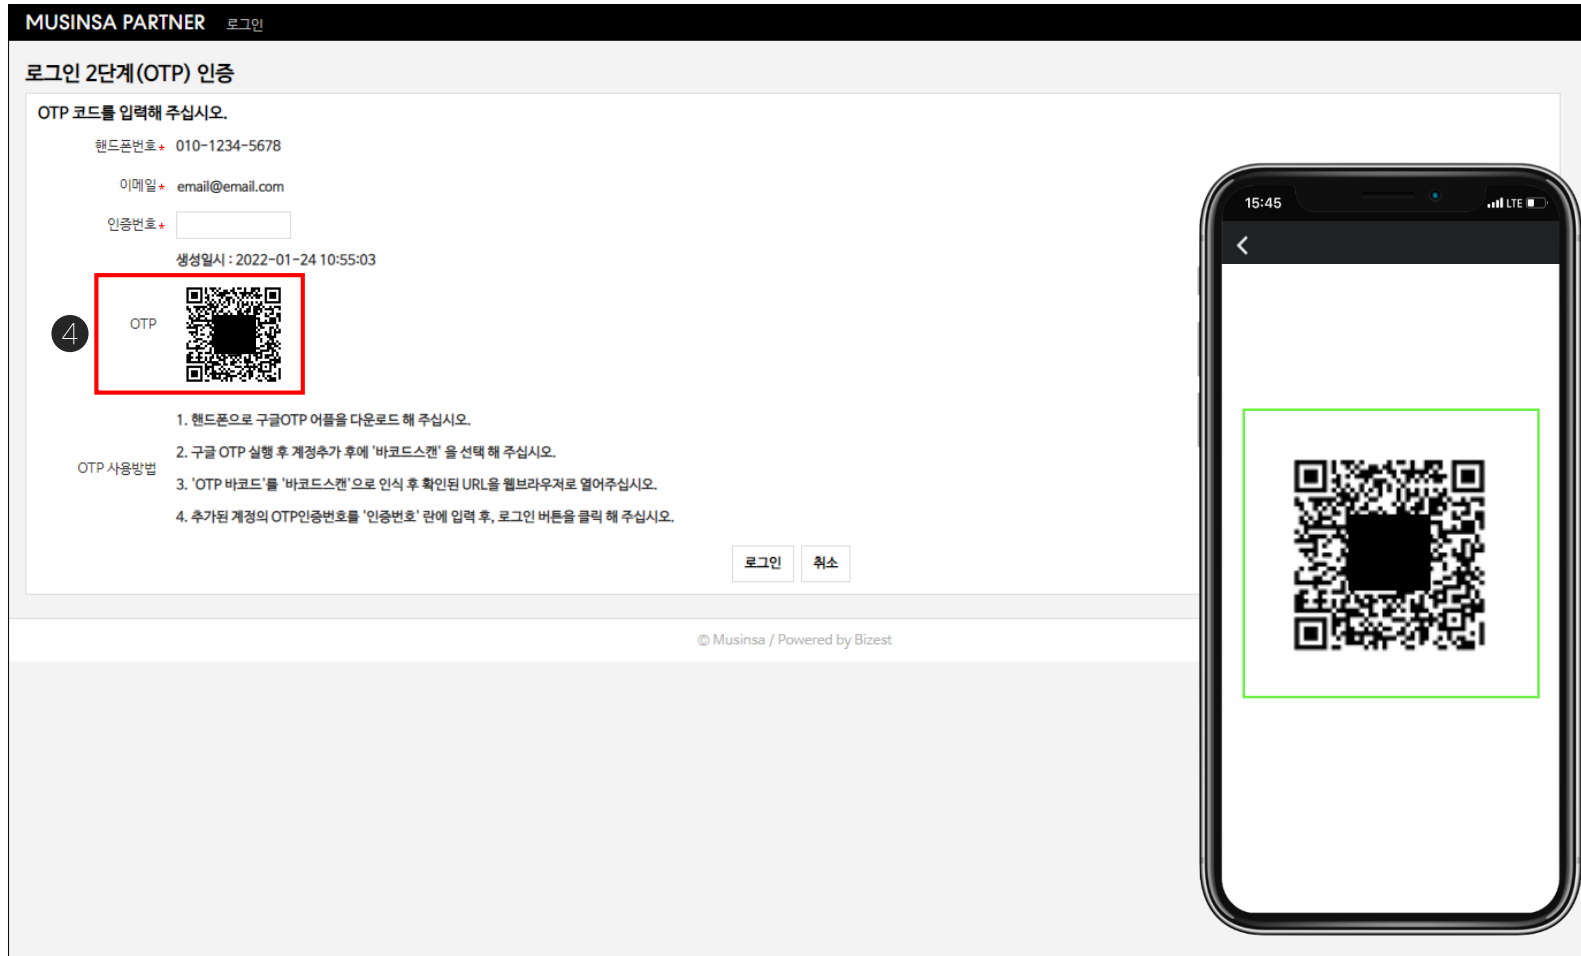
MUSINSA PARTNER 로그인

로그인 2단계(OTP) 인증

OTP 코드를 입력해 주십시오.

핸드폰번호 * 010-1234-5678

이메일 * email@email.com

인증번호 *

생성일시 : 2022-01-24 10:55:03

4

OTP

OTP 사용방법

1. 핸드폰으로 구글OTP 어플을 다운로드 해 주십시오.

2. 구글 OTP 실행 후 계정추가 후에 '바코드스캔' 을 선택 해 주십시오.

3. 'OTP 바코드'를 '바코드스캔'으로 인식 후 확인된 URL을 웹브라우저로 열어주십시오.

4. 추가된 계정의 OTP인증번호를 '인증번호' 란에 입력 후, 로그인 버튼을 클릭 해 주십시오.

로그인 취소

© Musinsa / Powered by Bizest

15:45 LTE